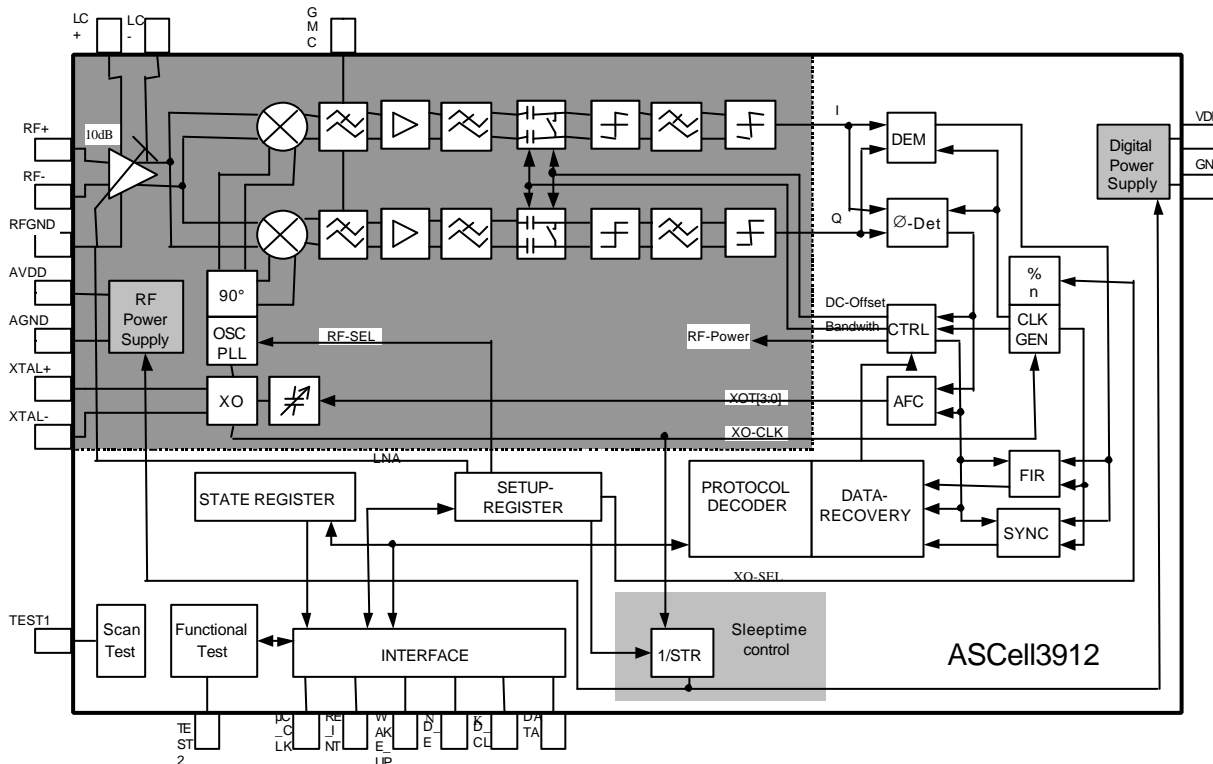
LC +
LC -
G M C
RF+
RF-
RFGND
AVDD
AGND
XTAL+
XTAL-
10dB
RF Power Supply
90°
OSC PLL
XO
RF-SEL
I
Q
DEM
$\varnothing$-Det
Digital Power Supply
VD
GN
% n
DC-Offset
Bandwith
RF-Power
CTRL
CLK GEN
XOT[3:0]
AFC
XO-CLK
LNA
STATE REGISTER
SETUP-REGISTER
PROTOCOL DECODER
DATA-RECOVERY
FIR
SYNC
XO-SEL
TEST1
Scan Test
Functional Test
INTERFACE
1/STR
Sleeptime control
ASCell3912
TE ST 2
µC _C LK
RE _I NT
W AK E_ UP
N D_ E
K D_ CL
DA TA